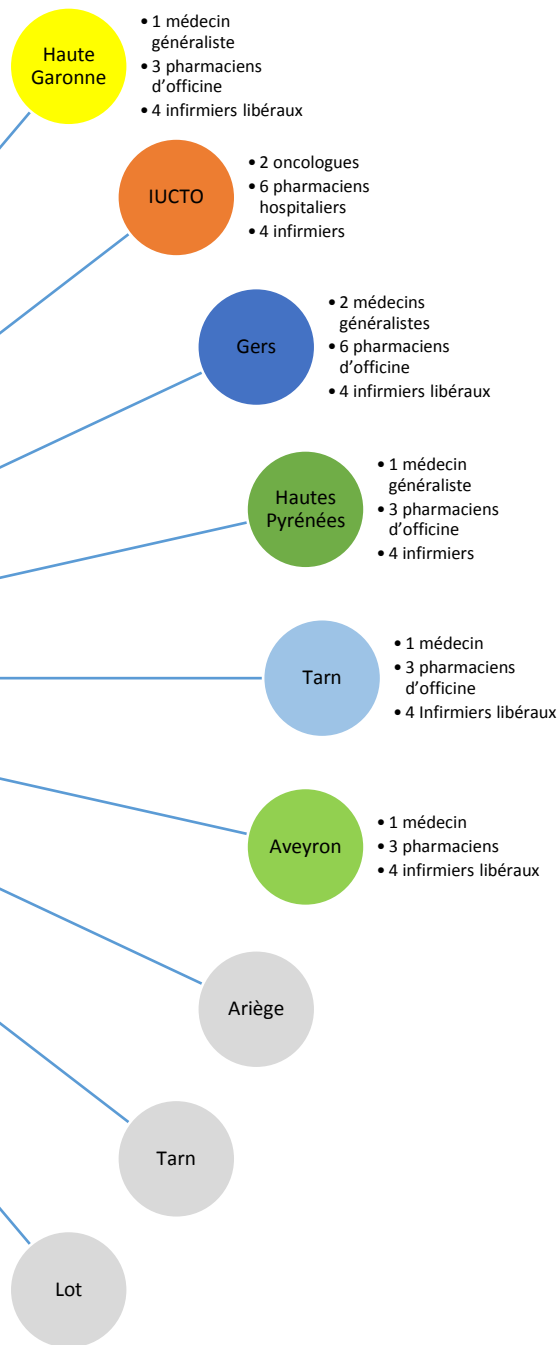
Haute Garonne

• 1 médecin généraliste
• 3 pharmaciens d'officine
• 4 infirmiers libéraux

IUCTO

• 2 oncologues
• 6 pharmaciens hospitaliers
• 4 infirmiers

Gers

• 2 médecins généralistes
• 6 pharmaciens d'officine
• 4 infirmiers libéraux

Hautes Pyrénées

• 1 médecin généraliste
• 3 pharmaciens d'officine
• 4 infirmiers

Tarn

• 1 médecin
• 3 pharmaciens d'officine
• 4 Infirmiers libéraux

Aveyron

• 1 médecin
• 3 pharmaciens
• 4 infirmiers libéraux

Ariège

Tarn

Lot